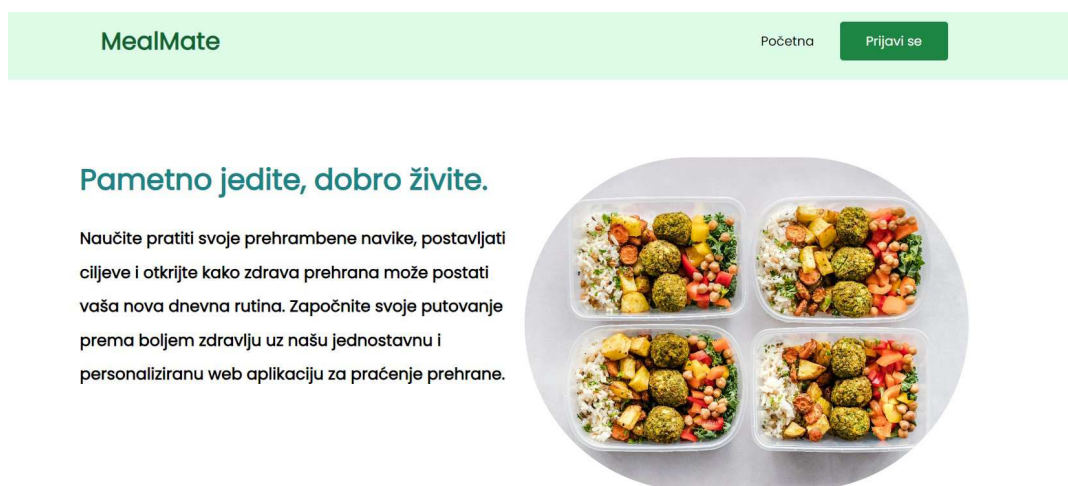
MealMate

Početna

Prijavi se

Pametno jedite, dobro živite.

Naučite pratiti svoje prehrambene navike, postavljati ciljeve i otkrijte kako zdrava prehrana može postati vaša nova dnevna rutina. Započnite svoje putovanje prema boljem zdravlju uz našu jednostavnu i personaliziranu web aplikaciju za praćenje prehrane.